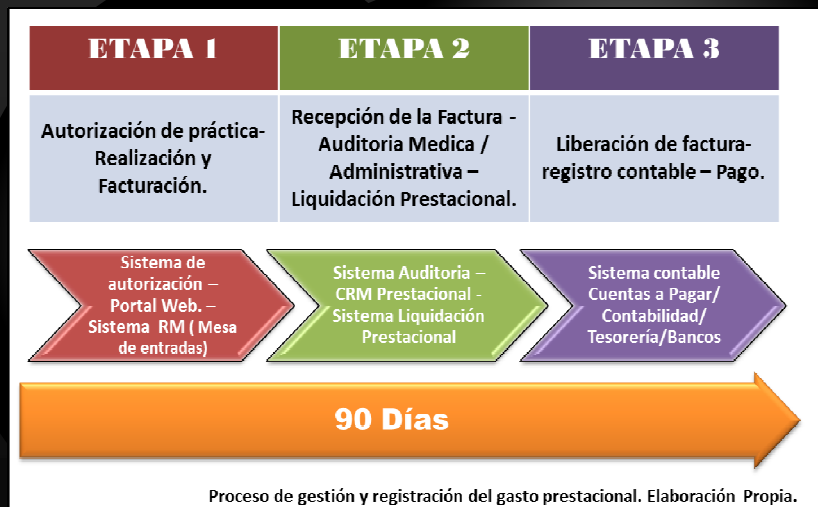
| ETAPA 1 | ETAPA 2 | ETAPA 3 |
|---|---|---|
| Autorización de práctica- Realización y Facturación. | Recepción de la Factura - Auditoria Medica / Administrativa – Liquidación Prestacional. | Liberación de factura- registro contable – Pago. |

Sistema de autorización – Portal Web. – Sistema RM ( Mesa de entradas)

Sistema Auditoria – CRM Prestacional - Sistema Liquidación Prestacional

Sistema contable Cuentas a Pagar/ Contabilidad/ Tesorería/Bancos

90 Días

Proceso de gestión y registración del gasto prestacional. Elaboración Propia.